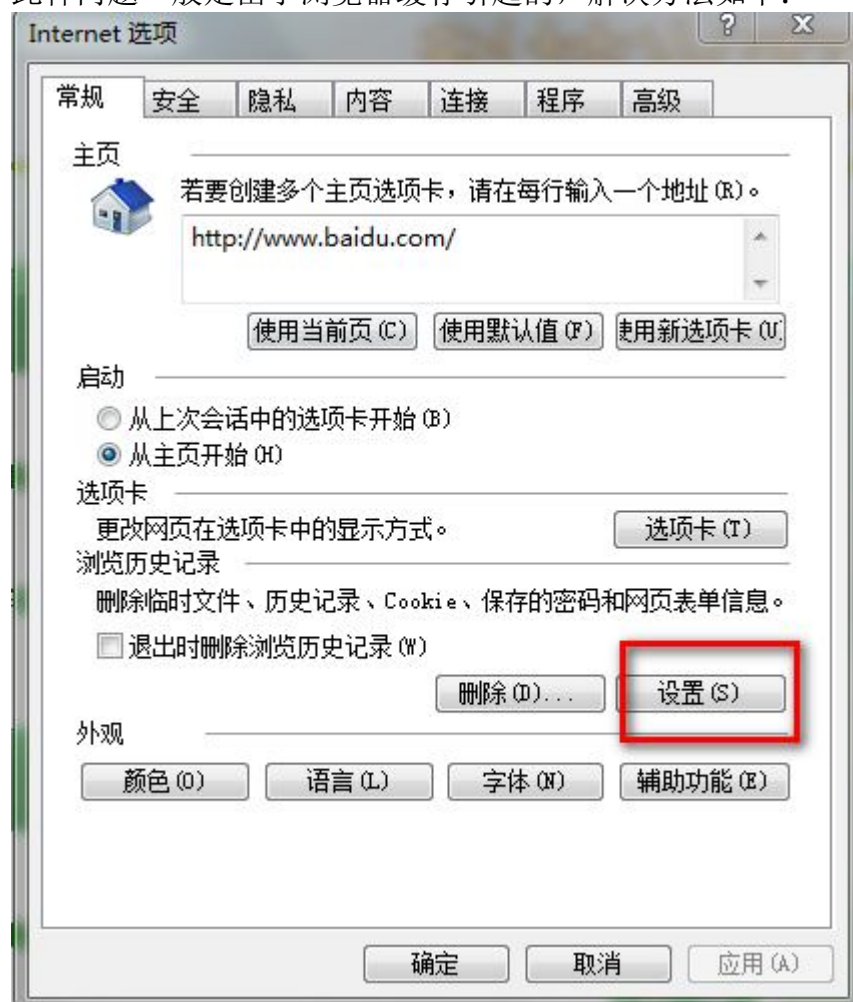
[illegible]般是由于浏览器缓存引起的，解决方法如下：

Internet 选项

?
X

常规 安全 隐私 内容 连接 程序 高级

主页

若要创建多个主页选项卡，请在每行输入一个地址(R)。

http://www.baidu.com/

使用当前页(C) 使用默认值(F) 使用新选项卡(U)

启动

从上次会话中的选项卡开始(B)

从主页开始(H)

选项卡

更改网页在选项卡中的显示方式。 选项卡(T)

浏览历史记录

删除临时文件、历史记录、Cookie、保存的密码和网页表单信息。

退出时删除浏览历史记录(W)

删除(D)... 设置(S)

外观

颜色(O) 语言(L) 字体(N) 辅助功能(E)

确定 取消 应用(A)